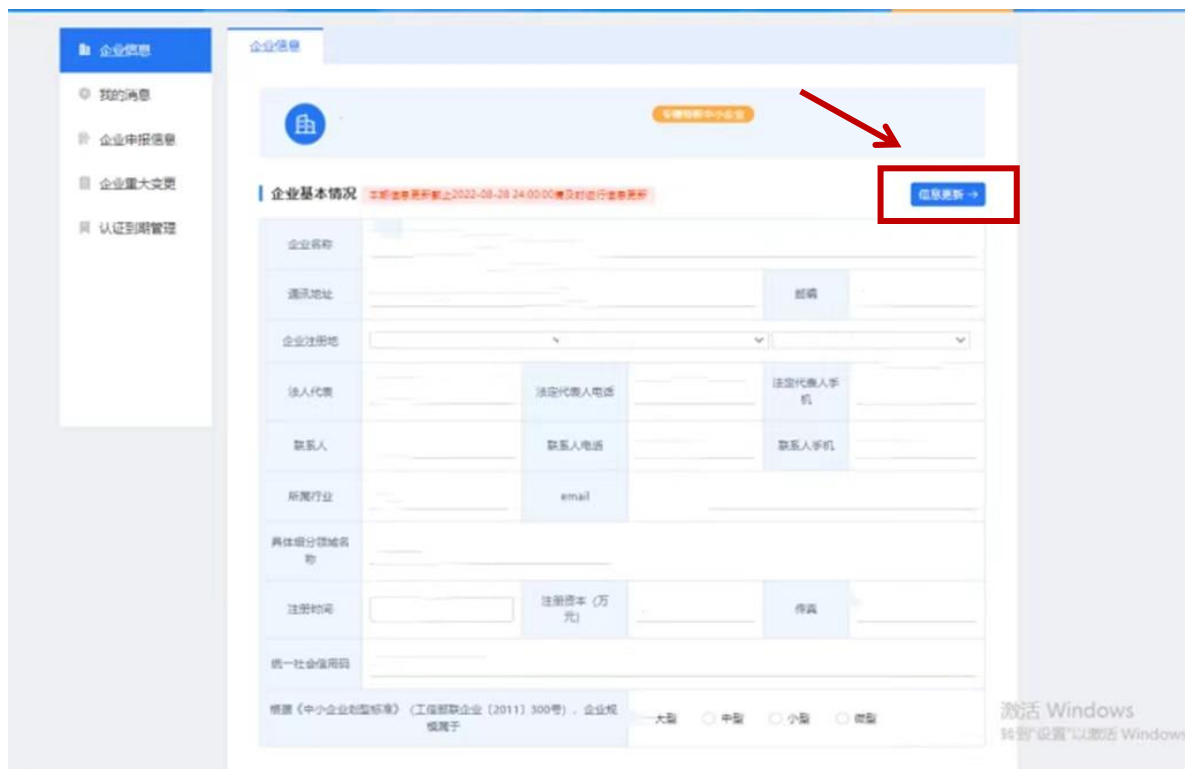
企业信息
我的消息
企业申报信息
企业重大变更
认证到期管理

企业信息

专精特新中小企业

企业基本情况 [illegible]2022-08-28 24:00:00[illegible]

信息更新 →

| 企业名称 | | | | | |
|---|---|---|---|---|---|
| 通讯地址 | | | | 邮编 | |
| 企业注册地 | | | | | |
| 法人代表 | | 法定代表人电话 | | 法定代表人手机 | |
| 联系人 | | 联系人电话 | | 联系人手机 | |
| 所属行业 | | email | | | |
| 具体细分领域名称 | | | | | |
| 注册时间 | | 注册资本（万元） | | 传真 | |
| 统一社会信用码 | | | | | |
| 根据《中小企业划型标准》（工信部联企业〔2011〕300号），企业规模属于 | | 大型 中型 小型 微型 | | | |

激活 Windows
转到"设置"以激活 Windows